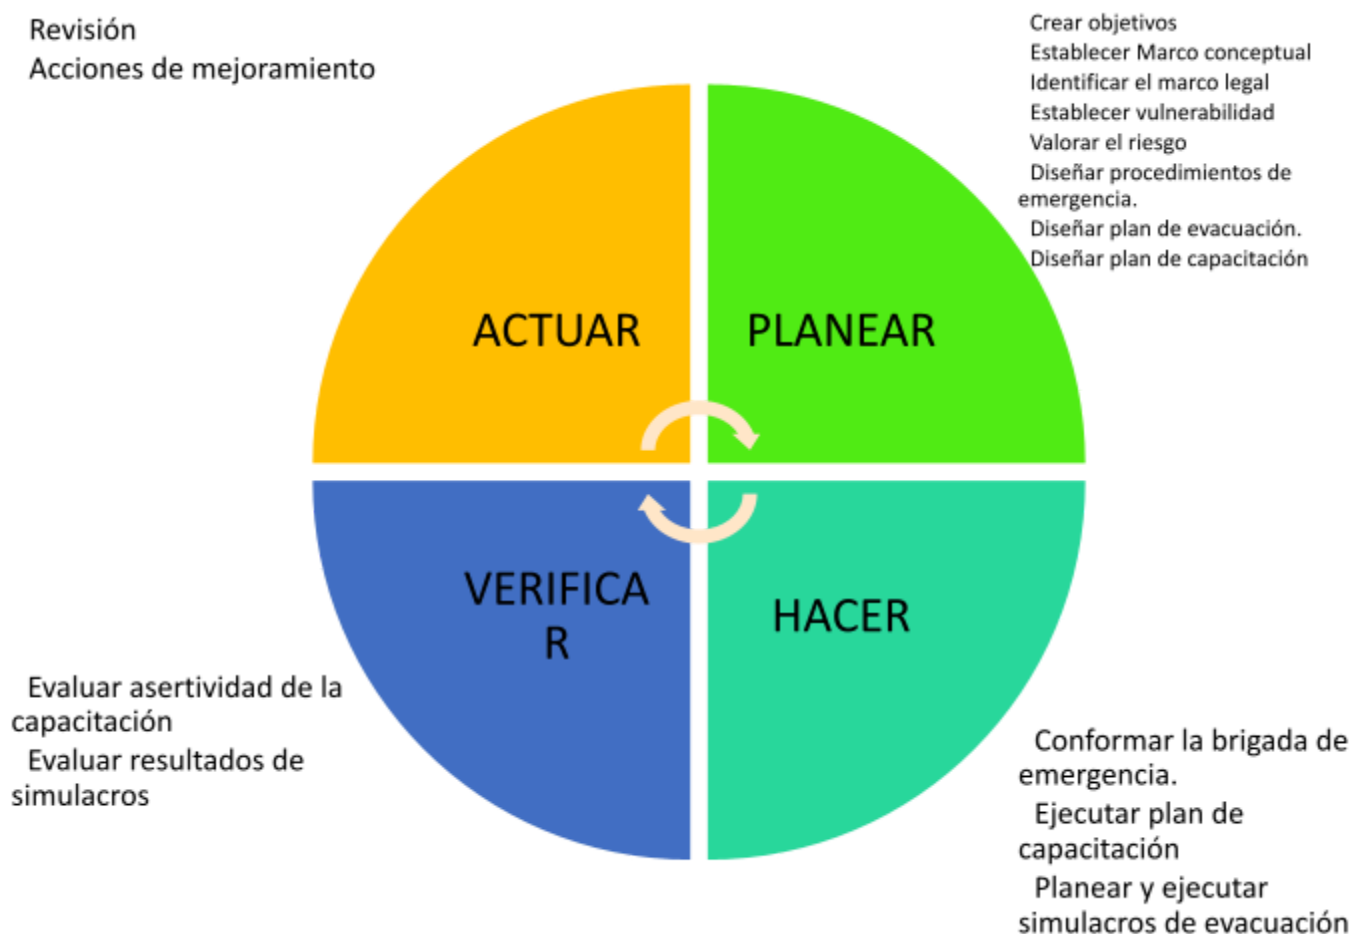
Revisión
Acciones de mejoramiento

Crear objetivos
Establecer Marco conceptual
Identificar el marco legal
Establecer vulnerabilidad
Valorar el riesgo
Diseñar procedimientos de emergencia.
Diseñar plan de evacuación.
Diseñar plan de capacitación

ACTUAR

PLANEAR

VERIFICA R

HACER

Evaluar asertividad de la capacitación
Evaluar resultados de simulacros

Conformar la brigada de emergencia.
Ejecutar plan de capacitación
Planear y ejecutar simulacros de evacuación